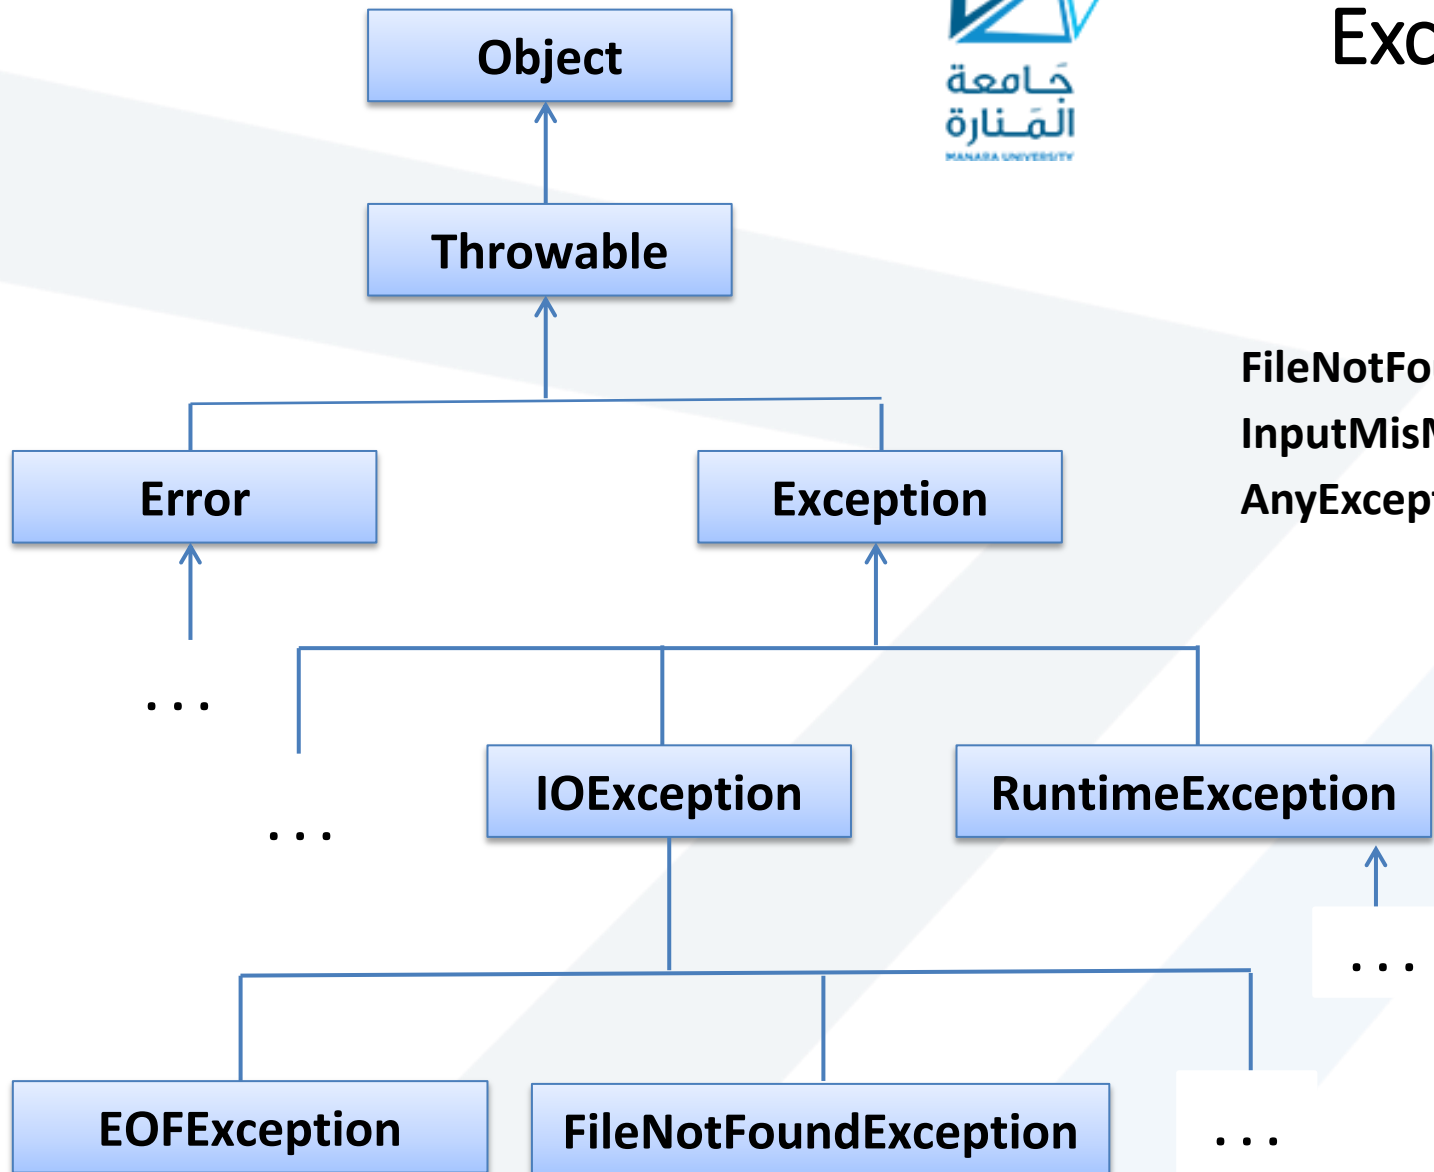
Object

جَامعة
المَنارة
MANARA UNIVERSITY

Exc

Throwable

FileNotFo
InputMisM
AnyExcept

Error

Exception

. . .

. . .

IOException

RuntimeException

. . .

EOFException

FileNotFoundException

. . .